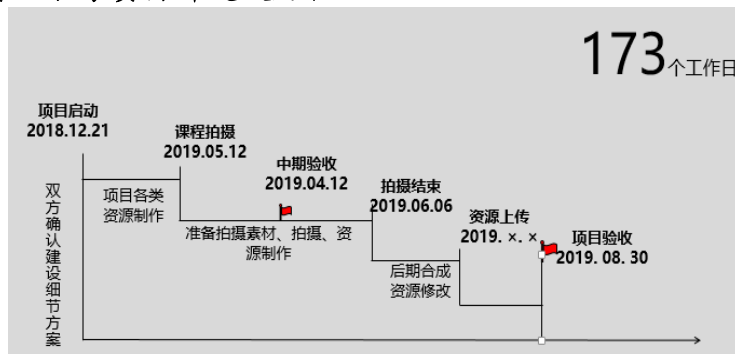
173个工作日

项目启动
2018.12.21

课程拍摄
2019.05.12

中期验收
2019.04.12

拍摄结束
2019.06.06

资源上传
2019. ×. ×

项目验收
2019. 08. 30

双方确认建设细节方案

项目各类资源制作

准备拍摄素材、拍摄、资源制作

后期合成资源修改